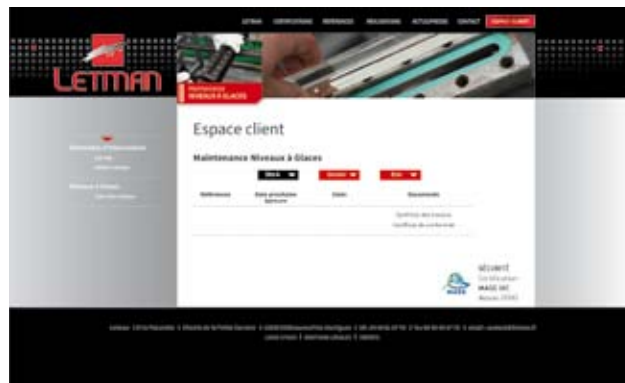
LETMAN CERTIFICATIONS REFERENCES REALISATIONS ACTUS/PRESSE CONTACT ESPACE CLIENT

LETMAN

MAINTENANCE NIVEAUX À GLACES

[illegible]
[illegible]
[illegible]
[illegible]
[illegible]

Espace client

Maintenance Niveaux à Glaces

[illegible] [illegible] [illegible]

| Référence | Date prochaine épreuve | Date | Documents |
|---|---|---|---|
| | | | Synthèse des travaux |
| | | | Certificat de conformité |

SÉCURITÉ
Certification
MASE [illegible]
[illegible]

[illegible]
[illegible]